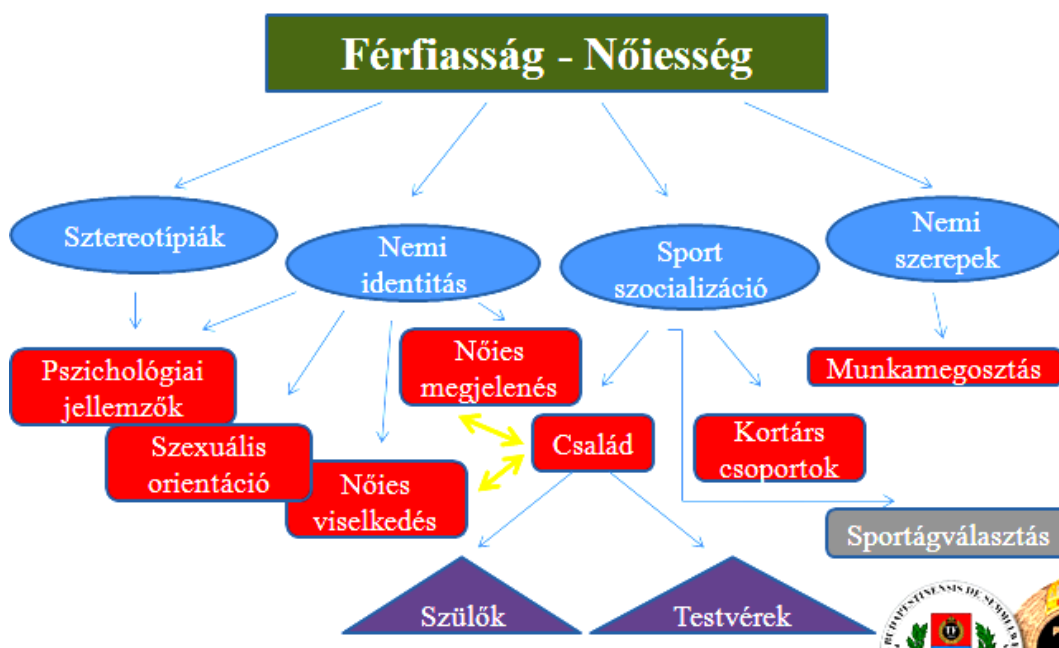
Férfiasság - Nőiesség

Sztereotípiák

Nemi identitás

Sport szocializáció

Nemi szerepek

Pszichológiai jellemzők

Szexuális orientáció

Nőies viselkedés

Nőies megjelenés

Család

Kortárs csoportok

Munkamegosztás

Sportágválasztás

Szülők

Testvérek